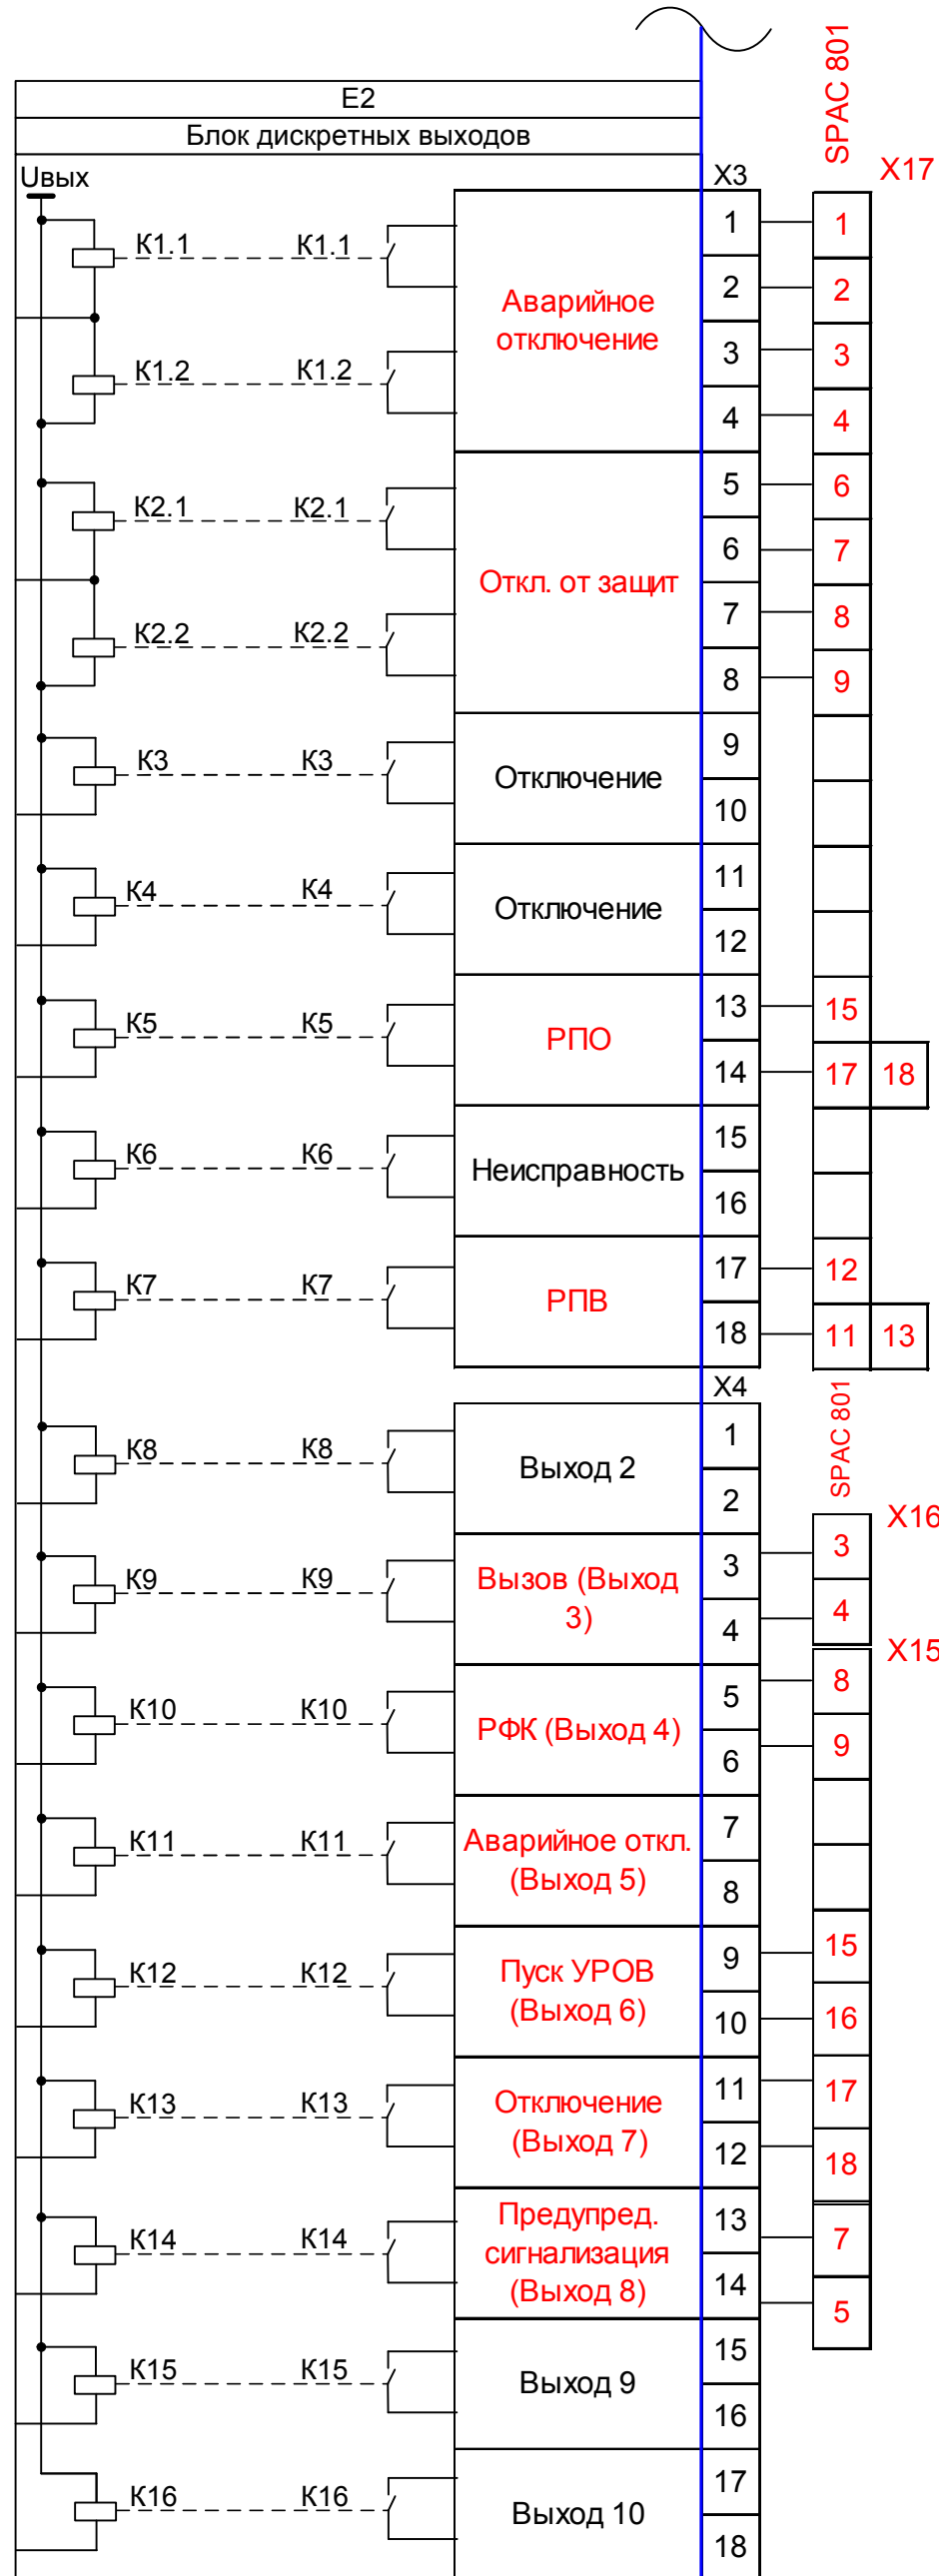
E2

Блок дискретных выходов

Uвых

SPAC 801

X3

X17

K1.1 K1.1
K1.2 K1.2
Аварийное отключение
1 1
2 2
3 3
4 4

K2.1 K2.1
K2.2 K2.2
Откл. от защит
5 6
6 7
7 8
8 9

K3 K3
Отключение
9
10

K4 K4
Отключение
11
12

K5 K5
РПО
13 15
14 17 18

K6 K6
Неисправность
15
16

K7 K7
РПВ
17 12
18 11 13

X4

SPAC 801

K8 K8
Выход 2
1
2

X16

K9 K9
Вызов (Выход 3)
3 3
4 4

X15

K10 K10
РФК (Выход 4)
5 8
6 9

K11 K11
Аварийное откл. (Выход 5)
7
8

K12 K12
Пуск УРОВ (Выход 6)
9 15
10 16

K13 K13
Отключение (Выход 7)
11 17
12 18

K14 K14
Предупред. сигнализация (Выход 8)
13 7
14 5

K15 K15
Выход 9
15
16

K16 K16
Выход 10
17
18